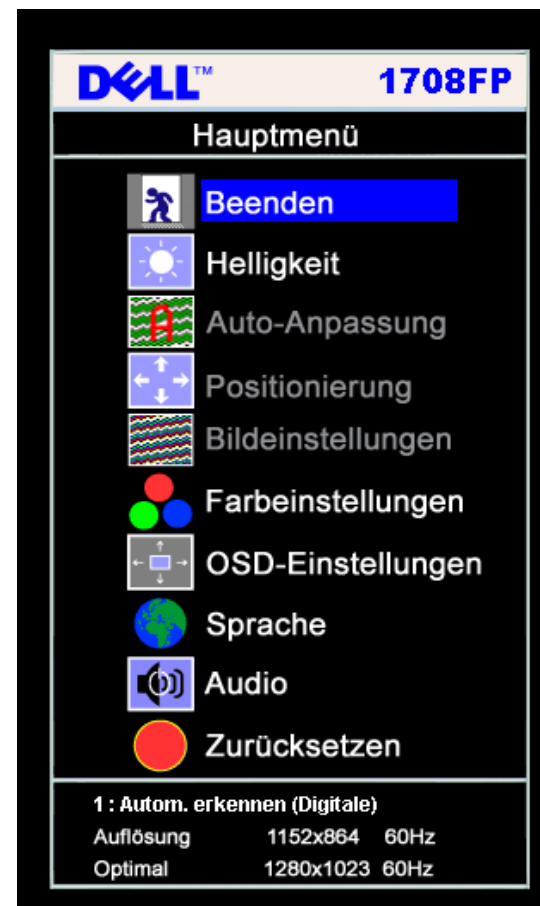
DELL™ 1708FP

Hauptmenü

Beenden

Helligkeit

Auto-Anpassung

Positionierung

Bildeinstellungen

Farbeinstellungen

OSD-Einstellungen

Sprache

Audio

Zurücksetzen

1 : Autom. erkennen (Digitale)

| Auflösung | 1152x864 | 60Hz |
|---|---|---|
| Optimal | 1280x1023 | 60Hz |